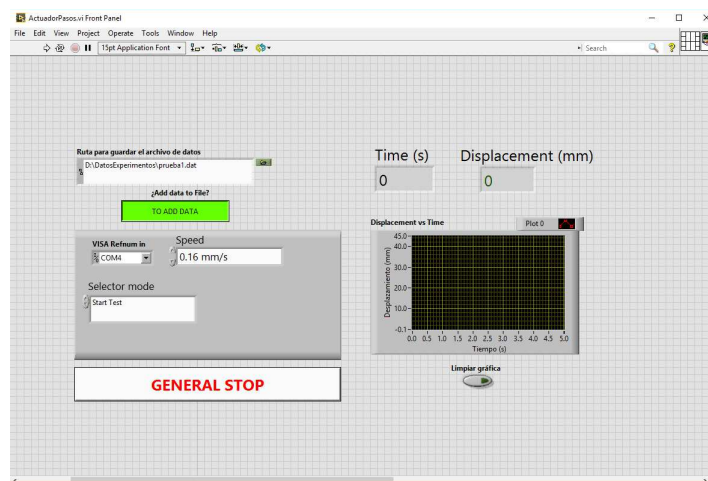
ActuadorPasos.vi Front Panel

File Edit View Project Operate Tools Window Help

15pt Application Font

Search

Ruta para guardar el archivo de datos

D:\DatosExperimentos\prueba1.dat

¿Add data to File?

TO ADD DATA

VISA Refnum in

COM4

Speed

0.16 mm/s

Selector mode

Start Test

GENERAL STOP

Time (s)

0

Displacement (mm)

0

Displacement vs Time

Plot 0

45.0
40.0
30.0
20.0
10.0
-0.1

Desplazamiento (mm)

0.0 0.5 1.0 1.5 2.0 2.5 3.0 3.5 4.0 4.5 5.0

Tiempo (s)

Limpiar gráfica